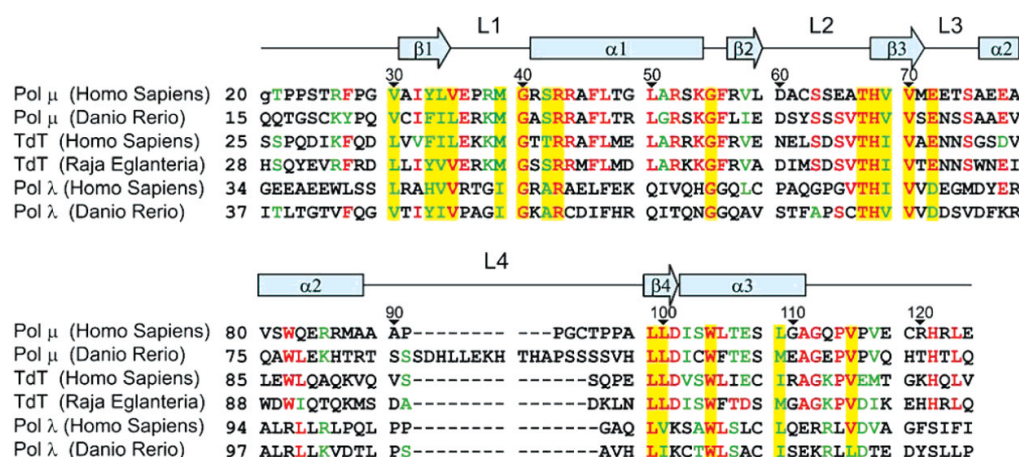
L1 L2 L3

β1 α1 β2 β3 α2

30 40 50 60 70

Pol μ (Homo Sapiens) 20 gTPPSTRFPG VAIYLVEPRM GRSRRAFLTG LARSKGFRVL DACSSEATHV VMEETSAEEA
Pol μ (Danio Rerio) 15 QQTGSCKYPQ VCIFILERKM GASRRAFLTR LGRSKGFLIE DSYSSSVTHV VSENSSAAEV
TdT (Homo Sapiens) 25 SSPQDIKFQD LLVFILEKKM GTTRRAFLME LARRKGFRVE NELSDSVTHI VAENNSGSDV
TdT (Raja Eglanteria) 28 HSQYEVRFRD LLIYVVERKM GSSRRMFLMD LARKKGFRVA DIMSDSVTHI VTENNSWNEI
Pol λ (Homo Sapiens) 34 GEEAEEWLSS LRAHVVRTGI GRARAELFEK QIVQHGGQLC PAQGPGVTHI VVDEGMDYER
Pol λ (Danio Rerio) 37 ITLTGTVFQG VTIYIVPAGI GKARCDIFHR QITQNGGQAV STFAPSCTHV VVDDSVDFKR

L4

α2 β4 α3

90 100 110 120

Pol μ (Homo Sapiens) 80 VSWQERRMAA AP-------- ---PGCTPPA LLDISWLTES LGAGQPVPVE CRHRLE
Pol μ (Danio Rerio) 75 QAWLEKHTRT SSSDHLLEKH THAPSSSSVH LLDICWFTES MEAGEPVPVQ HTHTLQ
TdT (Homo Sapiens) 85 LEWLQAQKVQ VS-------- ------SQPE LLDVSWLIEC IRAGKPVEMT GKHQLV
TdT (Raja Eglanteria) 88 WDWIQTQKMS DA-------- ------DKLN LLDISWFTDS MGAGKPVDIK EHHRLQ
Pol λ (Homo Sapiens) 94 ALRLLRLPQL PP-------- -------GAQ LVKSAWLSLC LQERRLVDVA GFSIFI
Pol λ (Danio Rerio) 97 ALRLLKVDTL PS-------- -------AVH LIKCTWLSAC ISEKRLLDTE DYSLLP